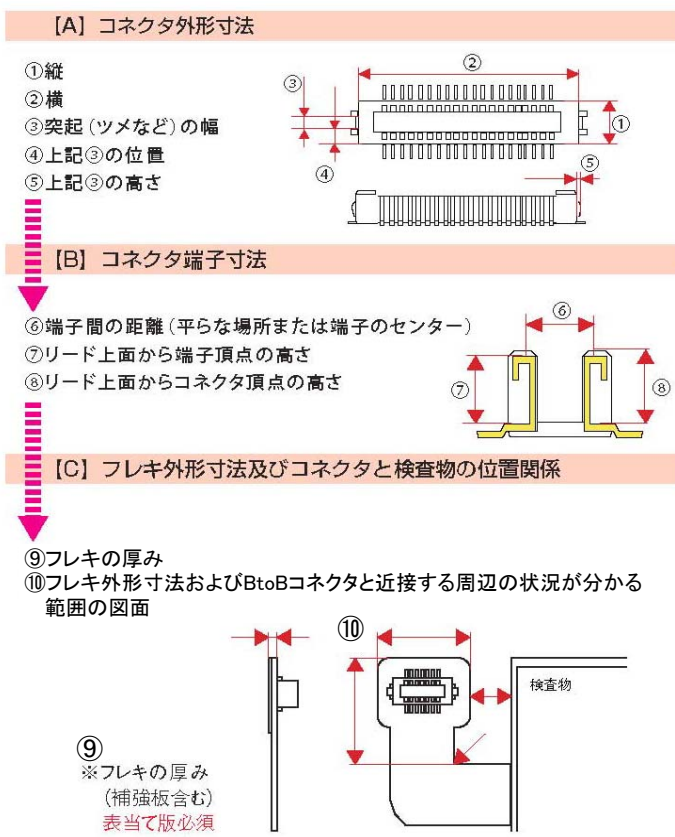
【A】コネクタ外形寸法

①縦
②横
③突起（ツメなど）の幅
④上記③の位置
⑤上記③の高さ

②
③
①
④
⑤

【B】コネクタ端子寸法

⑥端子間の距離（平らな場所または端子のセンター）
⑦リード上面から端子頂点の高さ
⑧リード上面からコネクタ頂点の高さ

⑥
⑦
⑧

【C】フレキ外形寸法及びコネクタと検査物の位置関係

⑨フレキの厚み
⑩フレキ外形寸法およびBtoBコネクタと近接する周辺の状況が分かる範囲の図面

⑩
検査物

⑨
※フレキの厚み
（補強板含む）
表当て版必須